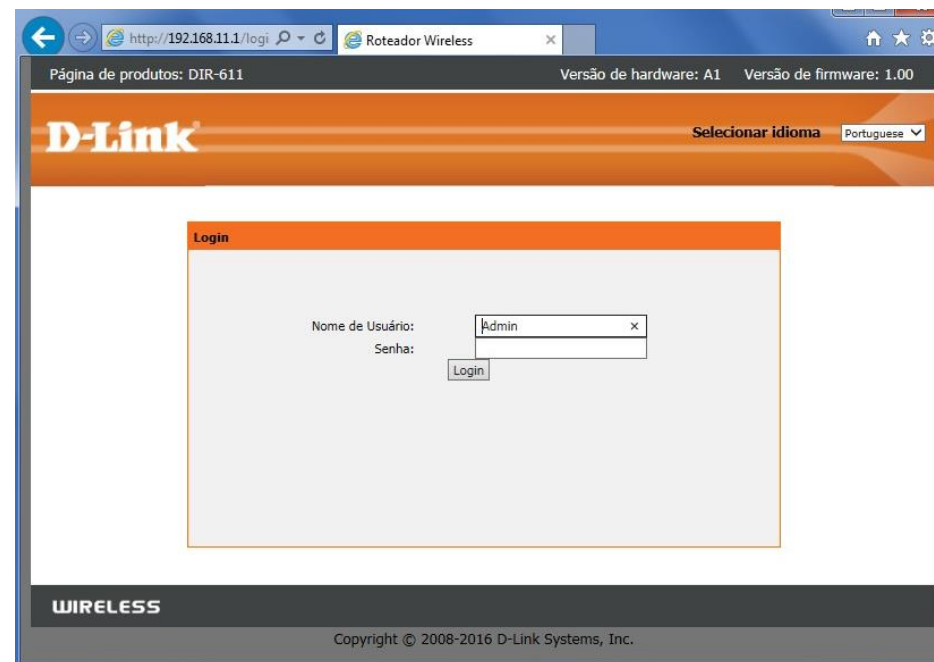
http://192.168.11.1/logi
Roteador Wireless

Página de produtos: DIR-611
Versão de hardware: A1
Versão de firmware: 1.00

D-Link

Selecionar idioma
Portuguese

Login

Nome de Usuário: Admin
Senha:
Login

WIRELESS

Copyright © 2008-2016 D-Link Systems, Inc.